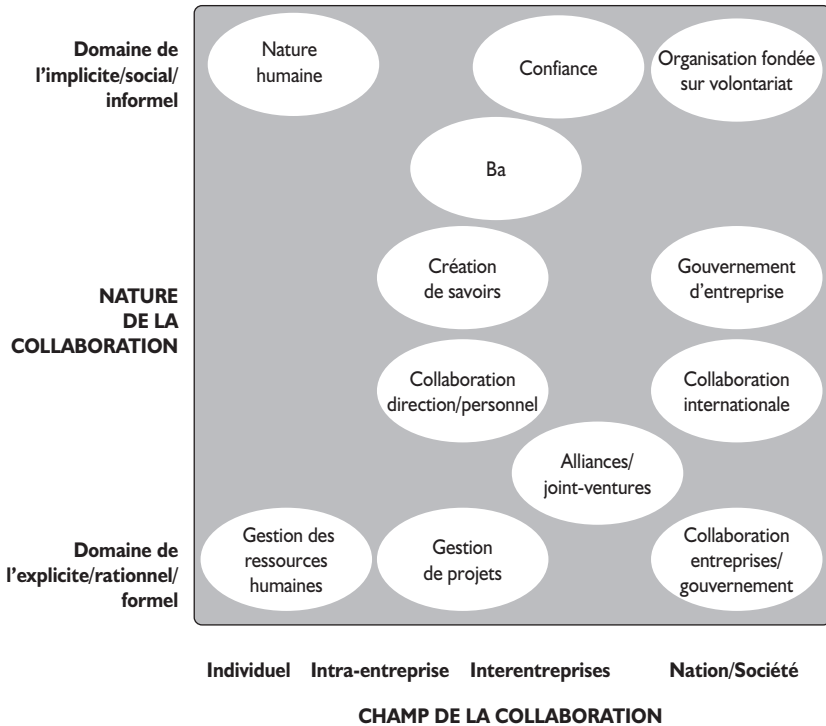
Domaine de l'implicite/social/ informel

NATURE DE LA COLLABORATION

Domaine de l'explicite/rationnel/ formel

Nature humaine

Confiance

Organisation fondée sur volontariat

Ba

Création de savoirs

Gouvernement d'entreprise

Collaboration direction/personnel

Collaboration internationale

Alliances/ joint-ventures

Gestion des ressources humaines

Gestion de projets

Collaboration entreprises/ gouvernement

Individuel Intra-entreprise Interentreprises Nation/Société

CHAMP DE LA COLLABORATION